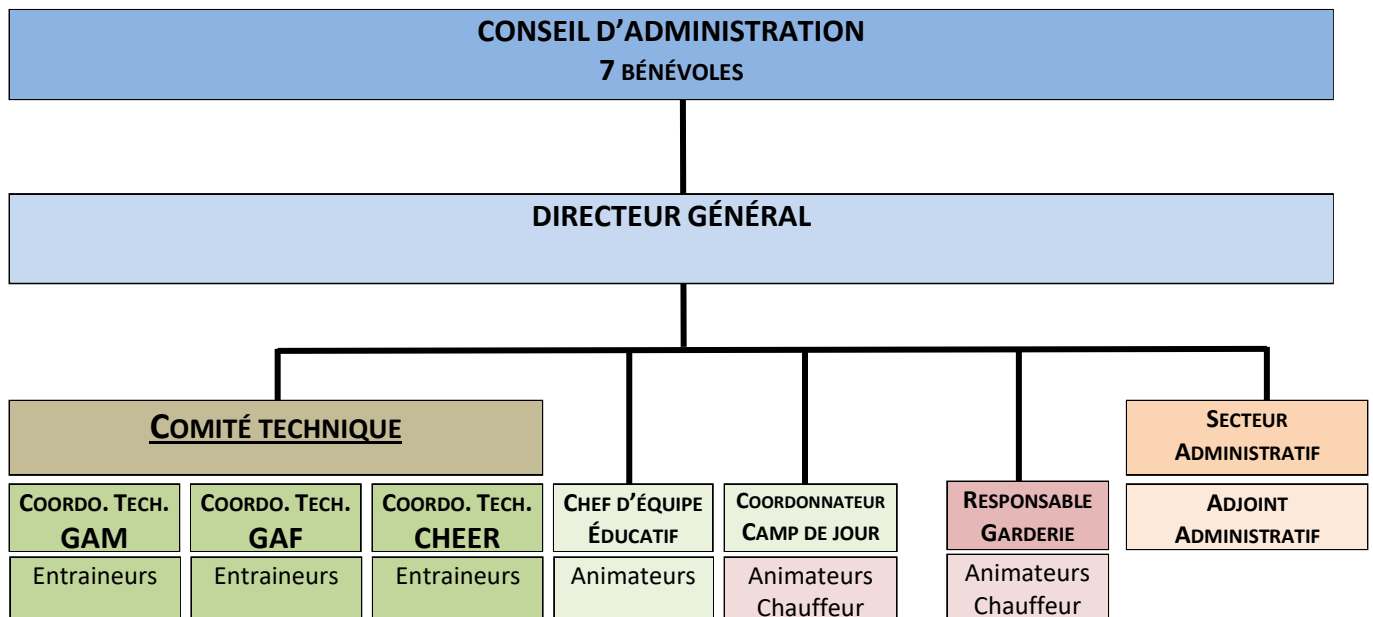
CONSEIL D'ADMINISTRATION
7 BÉNÉVOLES

DIRECTEUR GÉNÉRAL

COMITÉ TECHNIQUE

COORDO. TECH. GAM
Entraineurs

COORDO. TECH. GAF
Entraineurs

COORDO. TECH. CHEER
Entraineurs

CHEF D'ÉQUIPE ÉDUCATIF
Animateurs

COORDONNATEUR CAMP DE JOUR
Animateurs
Chauffeur

RESPONSABLE GARDERIE
Animateurs
Chauffeur

SECTEUR ADMINISTRATIF

ADJOINT ADMINISTRATIF